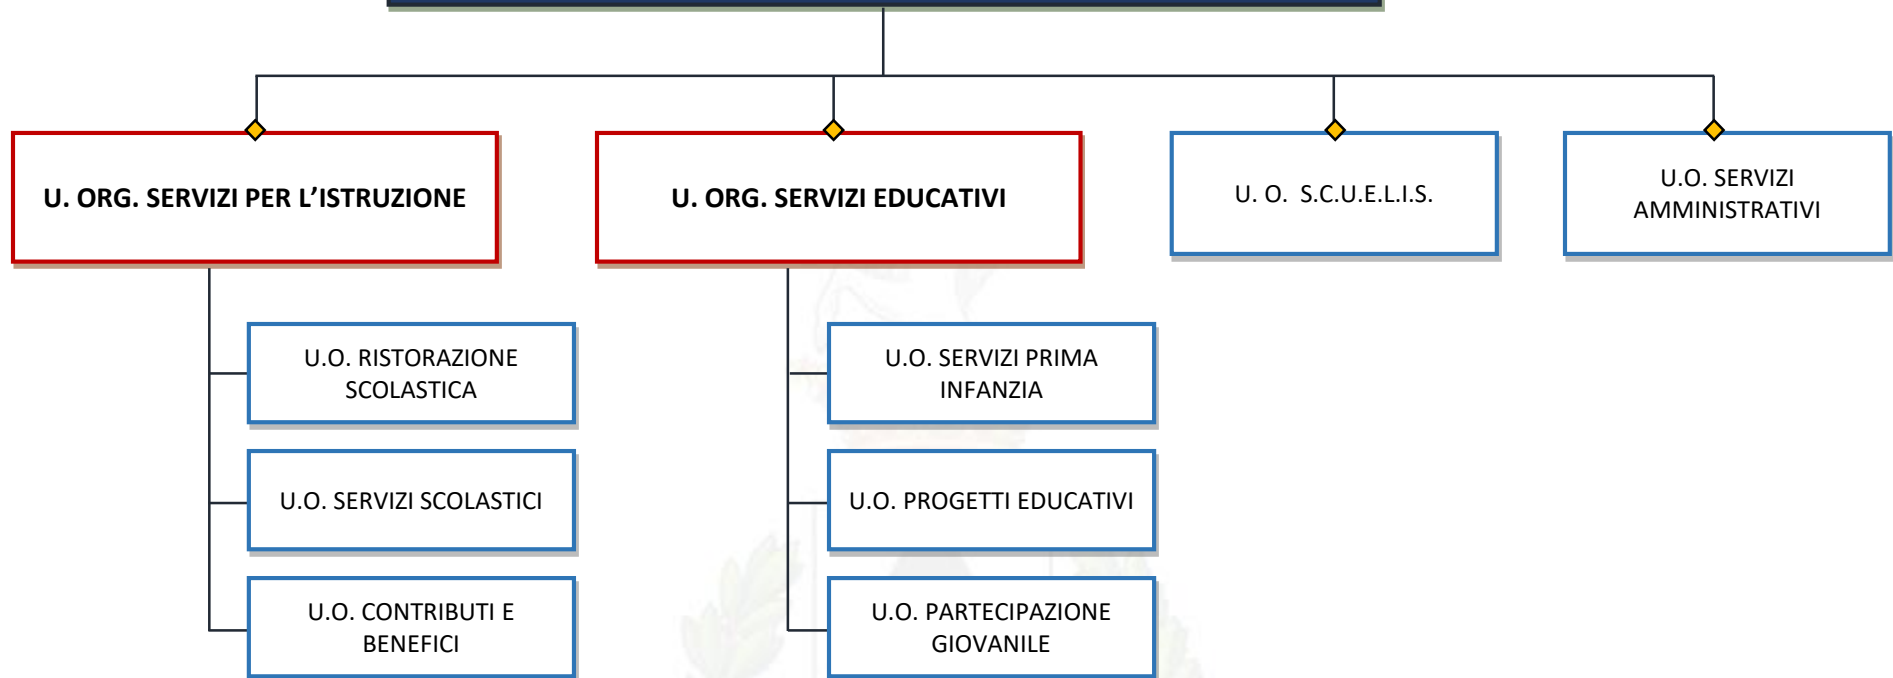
U. ORG. SERVIZI PER L'ISTRUZIONE

U.O. RISTORAZIONE SCOLASTICA

U.O. SERVIZI SCOLASTICI

U.O. CONTRIBUTI E BENEFICI

U. ORG. SERVIZI EDUCATIVI

U.O. SERVIZI PRIMA INFANZIA

U.O. PROGETTI EDUCATIVI

U.O. PARTECIPAZIONE GIOVANILE

U. O. S.C.U.E.L.I.S.

U.O. SERVIZI AMMINISTRATIVI